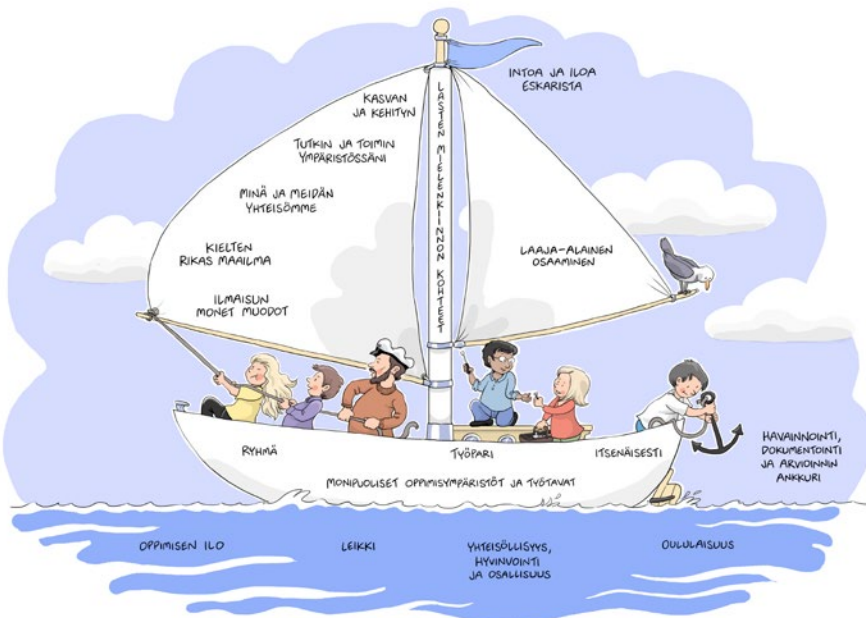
LASTEN MIELENKIINNON KOHTEET

KASVAN JA KEHITYN

TUTKIN JA TOIMIN YMPÄRISTÖSSÄNI

MINÄ JA MEIDÄN YHTEISÖMME

KIELTEN RIKAS MAAILMA

ILMAISUN MONET MUODOT

INTOA JA ILOA ESKARISTA

LAAJA-ALAINEN OSAAMINEN

RYHMÄ

TYÖPARI

ITSENÄISESTI

MONIPUOLISET OPPIMISYMPÄRISTÖT JA TYÖTAVAT

HAVAINNOINTI, DOKUMENTOINTI JA ARVIOINNIN ANKKURI

OPPIMISEN ILO

LEIKKI

YHTEISÖLLISYYS, HYVINVOINTI JA OSALLISUUS

OULULAISUUS